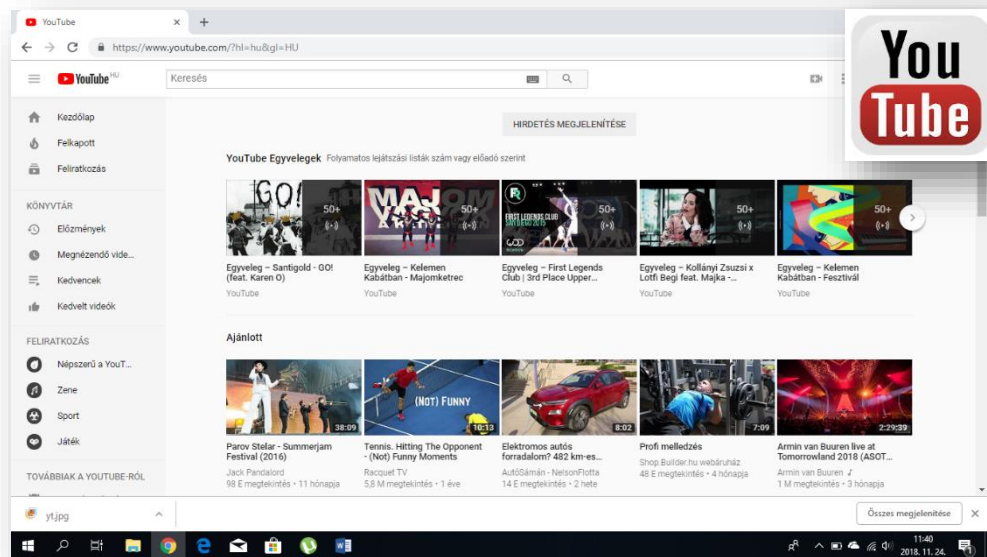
YouTube ×
https://www.youtube.com/?hl=hu&gl=HU

YouTube HU
Keresés

You Tube

Kezdőlap
Felkapott
Feliratkozás

KÖNYVTÁR
Előzmények
Megnézendő vide...
Kedvencek
Kedvelt videók

FELIRATKOZÁS
Népszerű a YouT...
Zene
Sport
Játék

TOVÁBBIAK A YOUTUBE-RÓL

HIRDETÉS MEGJELENÍTÉSE

YouTube Egyvelegek Folyamatos lejátszási listák szám vagy előadó szerint

GO!
50+
MAJ
50+
FIRST LEGENDS CLUB
50+
50+
50+

Egyveleg – Santigold - GO! (feat. Karen O)
YouTube
Egyveleg – Kelemen Kabátban - Majomketrec
YouTube
Egyveleg – First Legends Club | 3rd Place Upper...
YouTube
Egyveleg – Kollányi Zsuzsi x Lotfi Begi feat. Majka - ...
YouTube
Egyveleg – Kelemen Kabátban - Fesztivál
YouTube

Ajánlott

38:09
(NOT) FUNNY
10:13
8:02
7:09
2:29:39

Parov Stelar - Summerjam Festival (2016)
Jack Pandalord
98 E megtekintés • 11 hónapja
Tennis. Hitting The Opponent - (Not) Funny Moments
Racquet TV
5,8 M megtekintés • 1 éve
Elektromos autós forradalom? 482 km-es...
AutóSámán - NelsonFlotta
14 E megtekintés • 2 hete
Profi mellezés
Shop.Builder.hu webáruház
48 E megtekintés • 4 hónapja
Armin van Buuren live at Tomorrowland 2018 (ASOT...
Armin van Buuren ♪
1 M megtekintés • 3 hónapja

yt.jpg
Összes megjelenítése ×

11:40
2018. 11. 24.